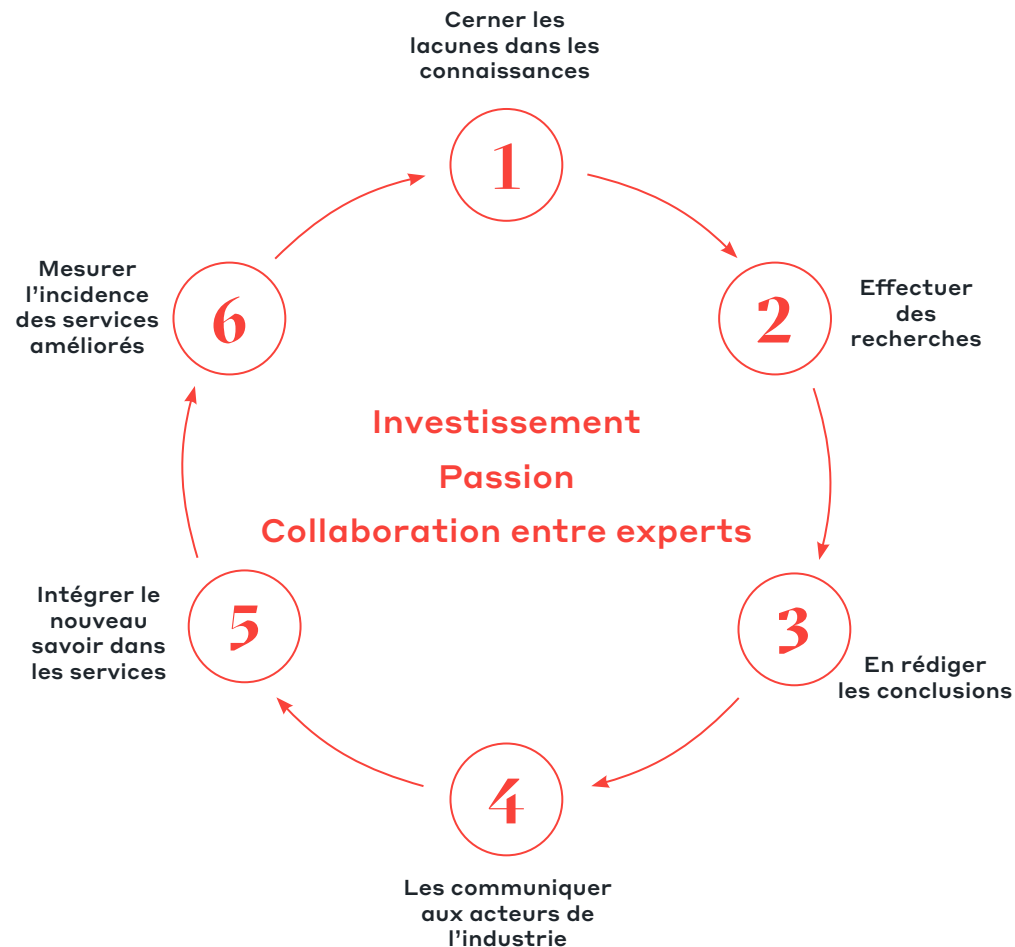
Cerner les lacunes dans les connaissances

1

Effectuer des recherches

2

3

En rédiger les conclusions

4

Les communiquer aux acteurs de l’industrie

5

Intégrer le nouveau savoir dans les services

6

Mesurer l’incidence des services améliorés

Investissement

Passion

Collaboration entre experts